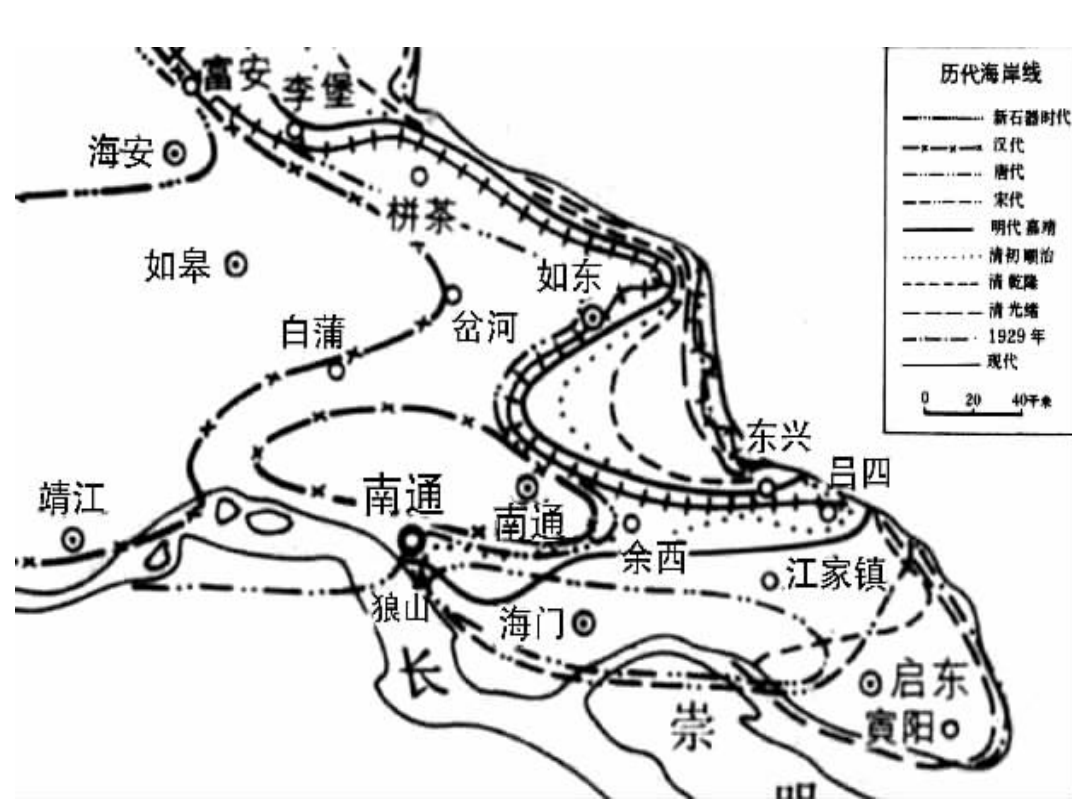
历代海岸线
新石器时代
汉代
唐代
宋代
明代 嘉靖
清初 顺治
清 乾隆
清 光绪
1929 年
现代
0 20 40千米

富安
李堡
海安
栟茶
如皋
如东
白蒲
岔河
东兴
吕四
靖江
南通
南通
余西
江家镇
狼山
海门
长
启东
崇
寅阳
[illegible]